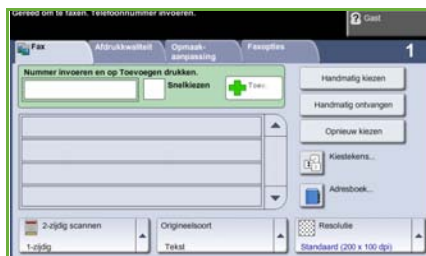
Gereed om te faxen. Telefoonnummer invoeren.

Gast

Fax

Afdrukkwaliteit

Opmaakaanpassing

Faxopties

1

Nummer invoeren en op Toevoegen drukken.

Snelkiezen

Toev.

Handmatig kiezen

Handmatig ontvangen

Opnieuw kiezen

Kiestekens...

Adresboek...

2-zijdig scannen

1-zijdig

Origineelsoort

Tekst

Resolutie

Standaard (200 x 100 dpi)